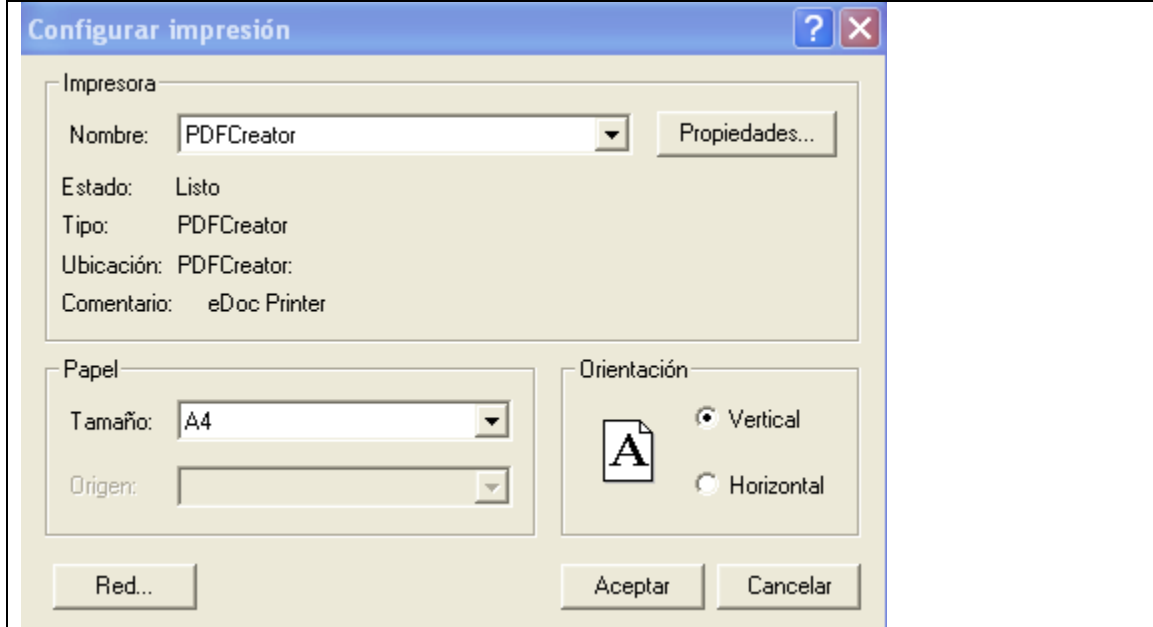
Configurar impresión

?

Impresora

Nombre: PDFCreator

Propiedades...

Estado: Listo

Tipo: PDFCreator

Ubicación: PDFCreator:

Comentario: eDoc Printer

Papel

Tamaño: A4

Origen:

Orientación

A

Vertical

Horizontal

Red...

Aceptar

Cancelar